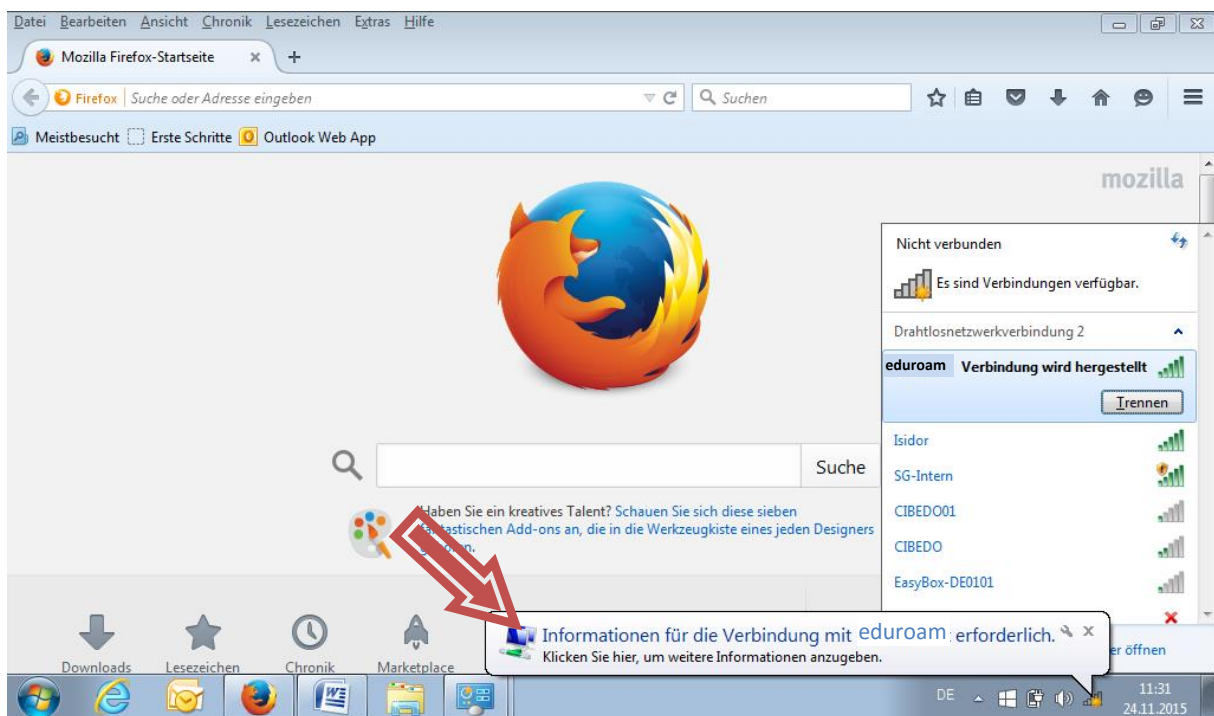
Datei Bearbeiten Ansicht Chronik Lesezeichen Extras Hilfe

Mozilla Firefox-Startseite

Firefox Suche oder Adresse eingeben

Suchen

Meistbesucht Erste Schritte Outlook Web App

mozilla

Suche

Haben Sie ein kreatives Talent? Schauen Sie sich diese sieben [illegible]tastischen Add-ons an, die in die Werkzeugkiste eines jeden Designers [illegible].

Downloads Lesezeichen Chronik Marketplace

Nicht verbunden

Es sind Verbindungen verfügbar.

Drahtlosnetzwerkverbindung 2

eduroam Verbindung wird hergestellt

Trennen

Isidor

SG-Intern

CIBEDO01

CIBEDO

EasyBox-DE0101

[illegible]er öffnen

Informationen für die Verbindung mit eduroam erforderlich.

Klicken Sie hier, um weitere Informationen anzugeben.

DE

11:31
24.11.2015